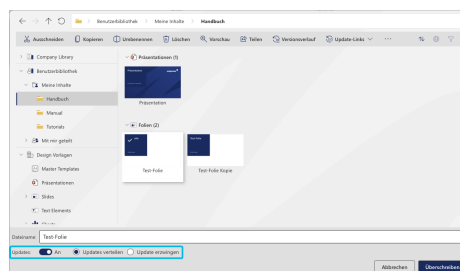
Benutzerbibliothek > Meine Inhalte > Handbuch

Ausschneiden Kopieren Umbenennen Löschen Vorschau Teilen Versionsverlauf Update-Links ···

Company Library
Benutzerbibliothek
Meine Inhalte
Handbuch
Manual
Tutorials
Mit mir geteilt
Design Vorlagen
Master Templates
Präsentationen
Slides
Text Elements

Präsentationen (1)
Präsentation

Folien (2)
Test-Folie
Test-Folie Kopie

Dateiname: Test-Folie

Updates: An Updates verteilen Update erzwingen

Abbrechen Überschreiben